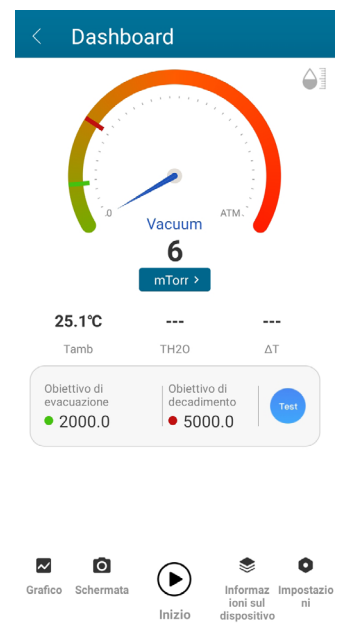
Dashboard

0

ATM

Vacuum

6

mTorr >

25.1℃
Tamb

---
TH2O

---
ΔT

Obiettivo di evacuazione
2000.0

Obiettivo di decadimento
5000.0

Test

Grafico

Schermata

Inizio

Informazioni sul dispositivo

Impostazioni